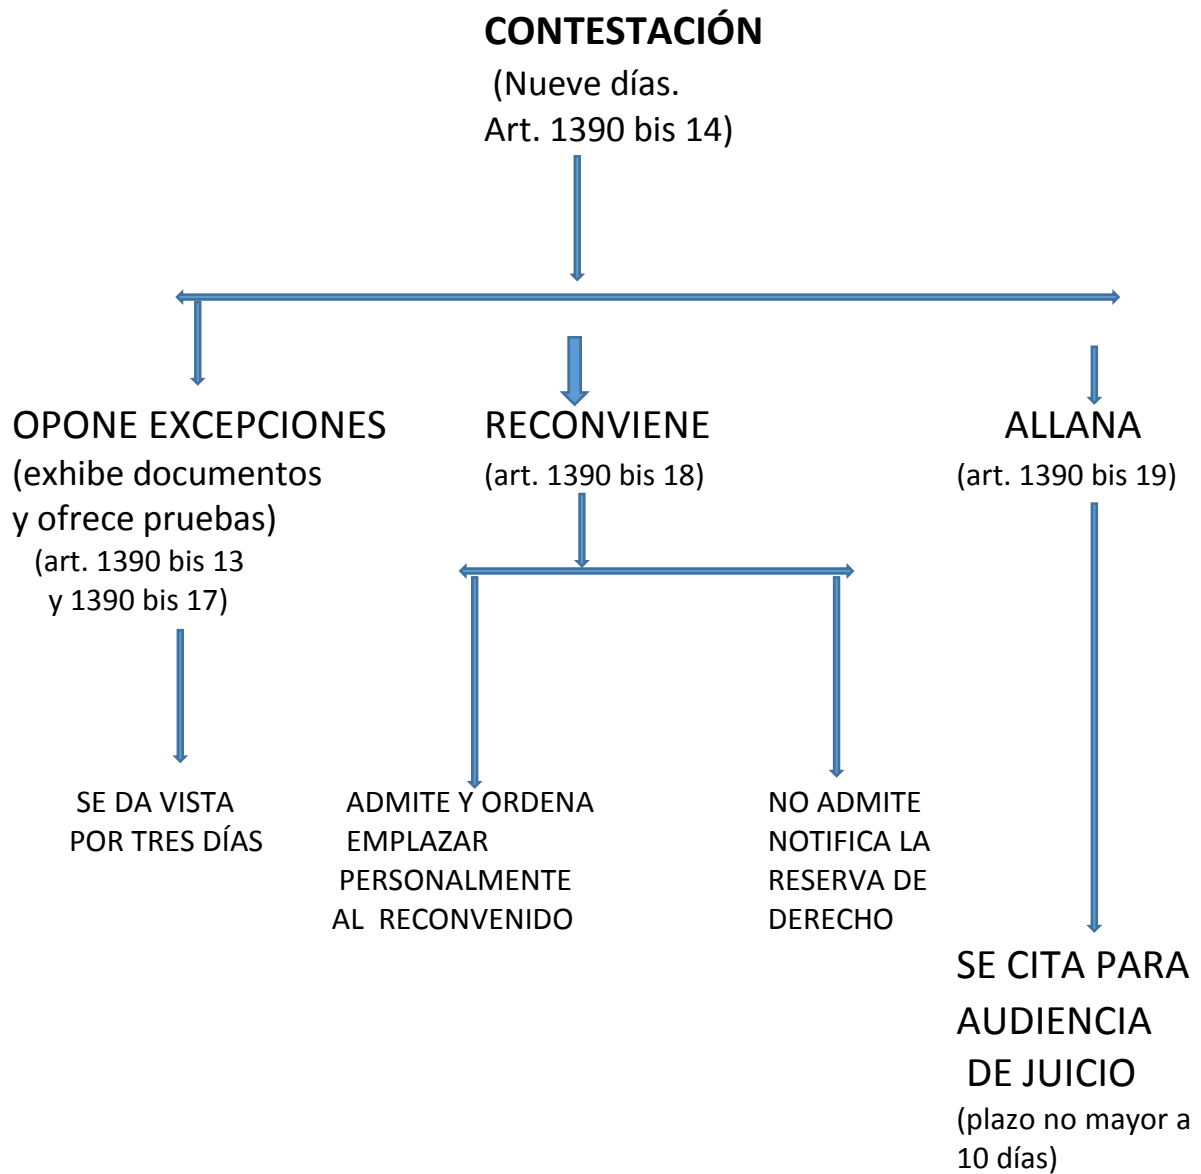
CONTESTACIÓN
(Nueve días. Art. 1390 bis 14)

OPONE EXCEPCIONES (exhibe documentos y ofrece pruebas) (art. 1390 bis 13 y 1390 bis 17)

SE DA VISTA POR TRES DÍAS

RECONVIENE (art. 1390 bis 18)

ADMITE Y ORDENA EMPLAZAR PERSONALMENTE AL RECONVENIDO

NO ADMITE NOTIFICA LA RESERVA DE DERECHO

ALLANA (art. 1390 bis 19)

SE CITA PARA AUDIENCIA DE JUICIO (plazo no mayor a 10 días)